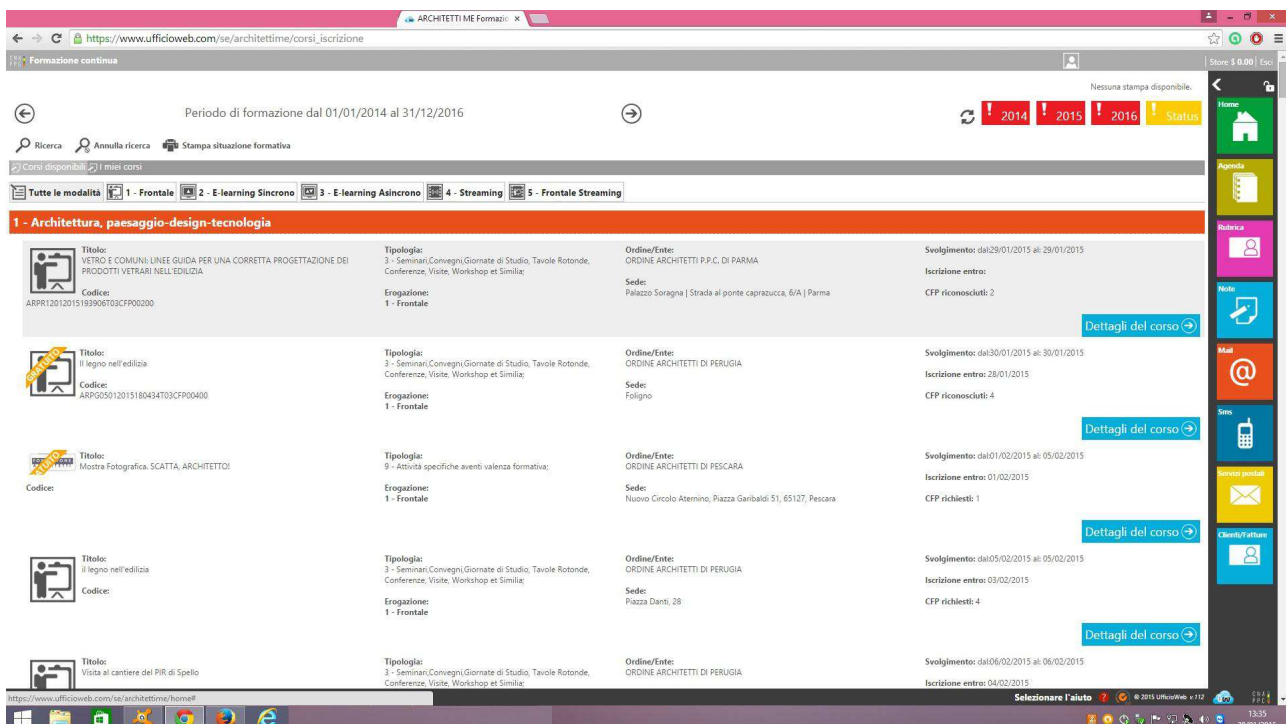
ARCHITETTI ME Formazio ×

https://www.ufficioweb.com/se/architettime/corsi_iscrizione

Formazione continua

Store $ 0.00 | Esci

Nessuna stampa disponibile.

Periodo di formazione dal 01/01/2014 al 31/12/2016

2014 2015 2016 Status

Ricerca Annulla ricerca Stampa situazione formativa

Corsi disponibili I miei corsi

Tutte le modalità 1 - Frontale 2 - E-learning Sincrono 3 - E-learning Asincrono 4 - Streaming 5 - Frontale Streaming

1 - Architettura, paesaggio-design-tecnologia

Titolo: VETRO E COMUNI: LINEE GUIDA PER UNA CORRETTA PROGETTAZIONE DEI PRODOTTI VETRARI NELL'EDILIZIA
Codice: ARPR12012015193906T03CFP00200
Tipologia: 3 - Seminari,Convegni,Giornate di Studio, Tavole Rotonde, Conferenze, Visite, Workshop et Similia;
Erogazione: 1 - Frontale
Ordine/Ente: ORDINE ARCHITETTI P.P.C. DI PARMA
Sede: Palazzo Soragna | Strada al ponte caprazucca, 6/A | Parma
Svolgimento: dal:29/01/2015 al: 29/01/2015
Iscrizione entro:
CFP riconosciuti: 2
Dettagli del corso

GRATUITO
Titolo: Il legno nell'edilizia
Codice: ARPG05012015180434T03CFP00400
Tipologia: 3 - Seminari,Convegni,Giornate di Studio, Tavole Rotonde, Conferenze, Visite, Workshop et Similia;
Erogazione: 1 - Frontale
Ordine/Ente: ORDINE ARCHITETTI DI PERUGIA
Sede: Foligno
Svolgimento: dal:30/01/2015 al: 30/01/2015
Iscrizione entro: 28/01/2015
CFP riconosciuti: 4
Dettagli del corso

GRATUITO
Titolo: Mostra Fotografica. SCATTA, ARCHITETTO!
Codice:
Tipologia: 9 - Attività specifiche aventi valenza formativa;
Erogazione: 1 - Frontale
Ordine/Ente: ORDINE ARCHITETTI DI PESCARA
Sede: Nuovo Circolo Aternino, Piazza Garibaldi 51, 65127, Pescara
Svolgimento: dal:01/02/2015 al: 05/02/2015
Iscrizione entro: 01/02/2015
CFP richiesti: 1
Dettagli del corso

Titolo: il legno nell'edilizia
Codice:
Tipologia: 3 - Seminari,Convegni,Giornate di Studio, Tavole Rotonde, Conferenze, Visite, Workshop et Similia;
Erogazione: 1 - Frontale
Ordine/Ente: ORDINE ARCHITETTI DI PERUGIA
Sede: Piazza Danti, 28
Svolgimento: dal:05/02/2015 al: 05/02/2015
Iscrizione entro: 03/02/2015
CFP richiesti: 4
Dettagli del corso

Titolo: Visita al cantiere del PIR di Spello
Tipologia: 3 - Seminari,Convegni,Giornate di Studio, Tavole Rotonde, Conferenze, Visite, Workshop et Similia;
Ordine/Ente: ORDINE ARCHITETTI DI PERUGIA
Svolgimento: dal:06/02/2015 al: 06/02/2015
Iscrizione entro: 04/02/2015

Home
Agenda
Rubrica
Note
Mail
Sms
Servizi postali
Clienti/Fatture

https://www.ufficioweb.com/se/architettime/home#

Selezionare l'aiuto ? © 2015 UfficioWeb v.112

13:35